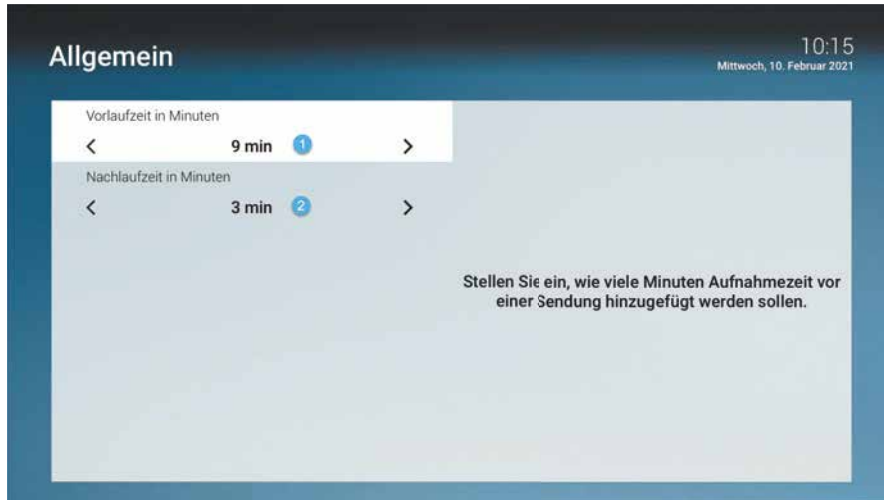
Allgemein

10:15
Mittwoch, 10. Februar 2021

Vorlaufzeit in Minuten

<

9 min

1

>

Nachlaufzeit in Minuten

<

3 min

2

>

Stellen Sie ein, wie viele Minuten Aufnahmezeit vor einer Sendung hinzugefügt werden sollen.